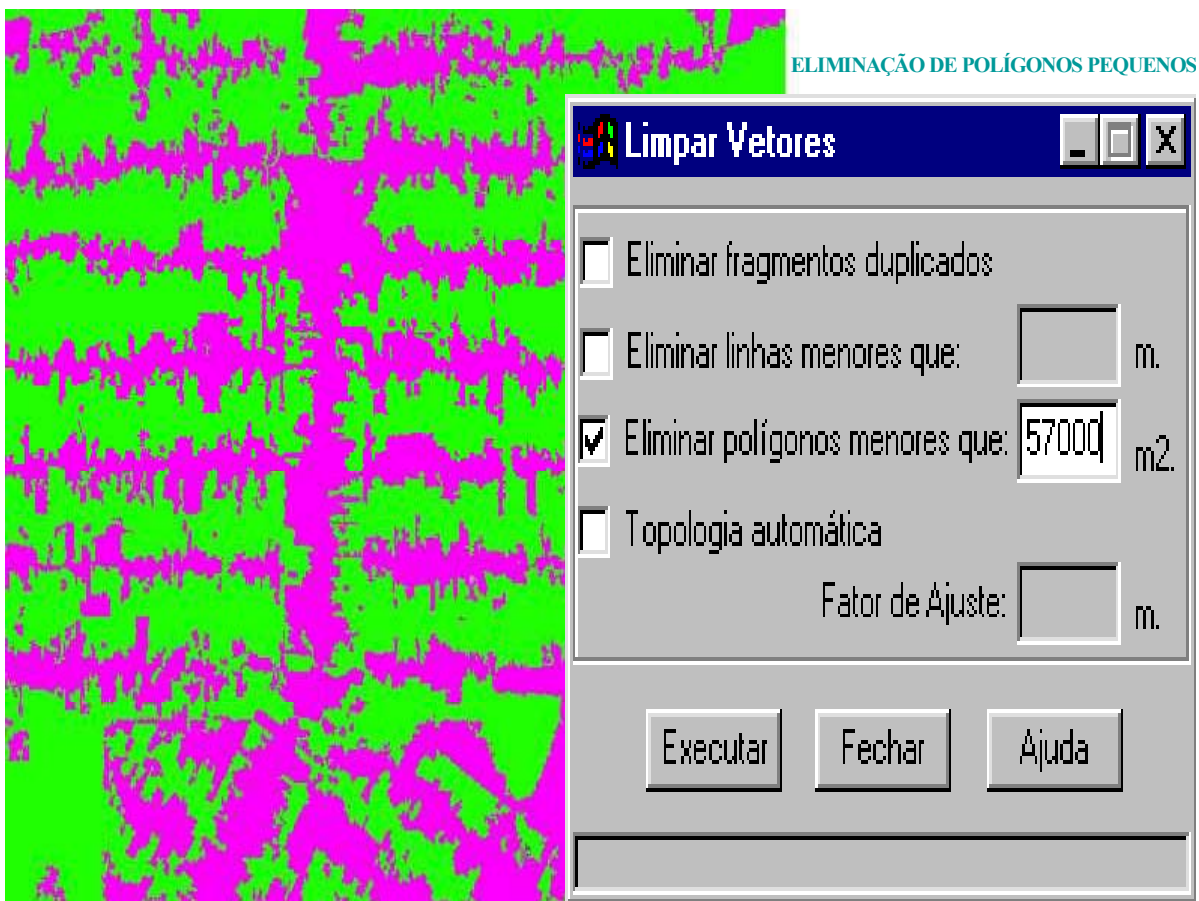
ELIMINAÇÃO DE POLÍGONOS PEQUENOS

Limpar Vetores

_ □ X

Eliminar fragmentos duplicados

Eliminar linhas menores que: m.

Eliminar polígonos menores que: 57000 m2.

Topologia automática

Fator de Ajuste: m.

Executar Fechar Ajuda